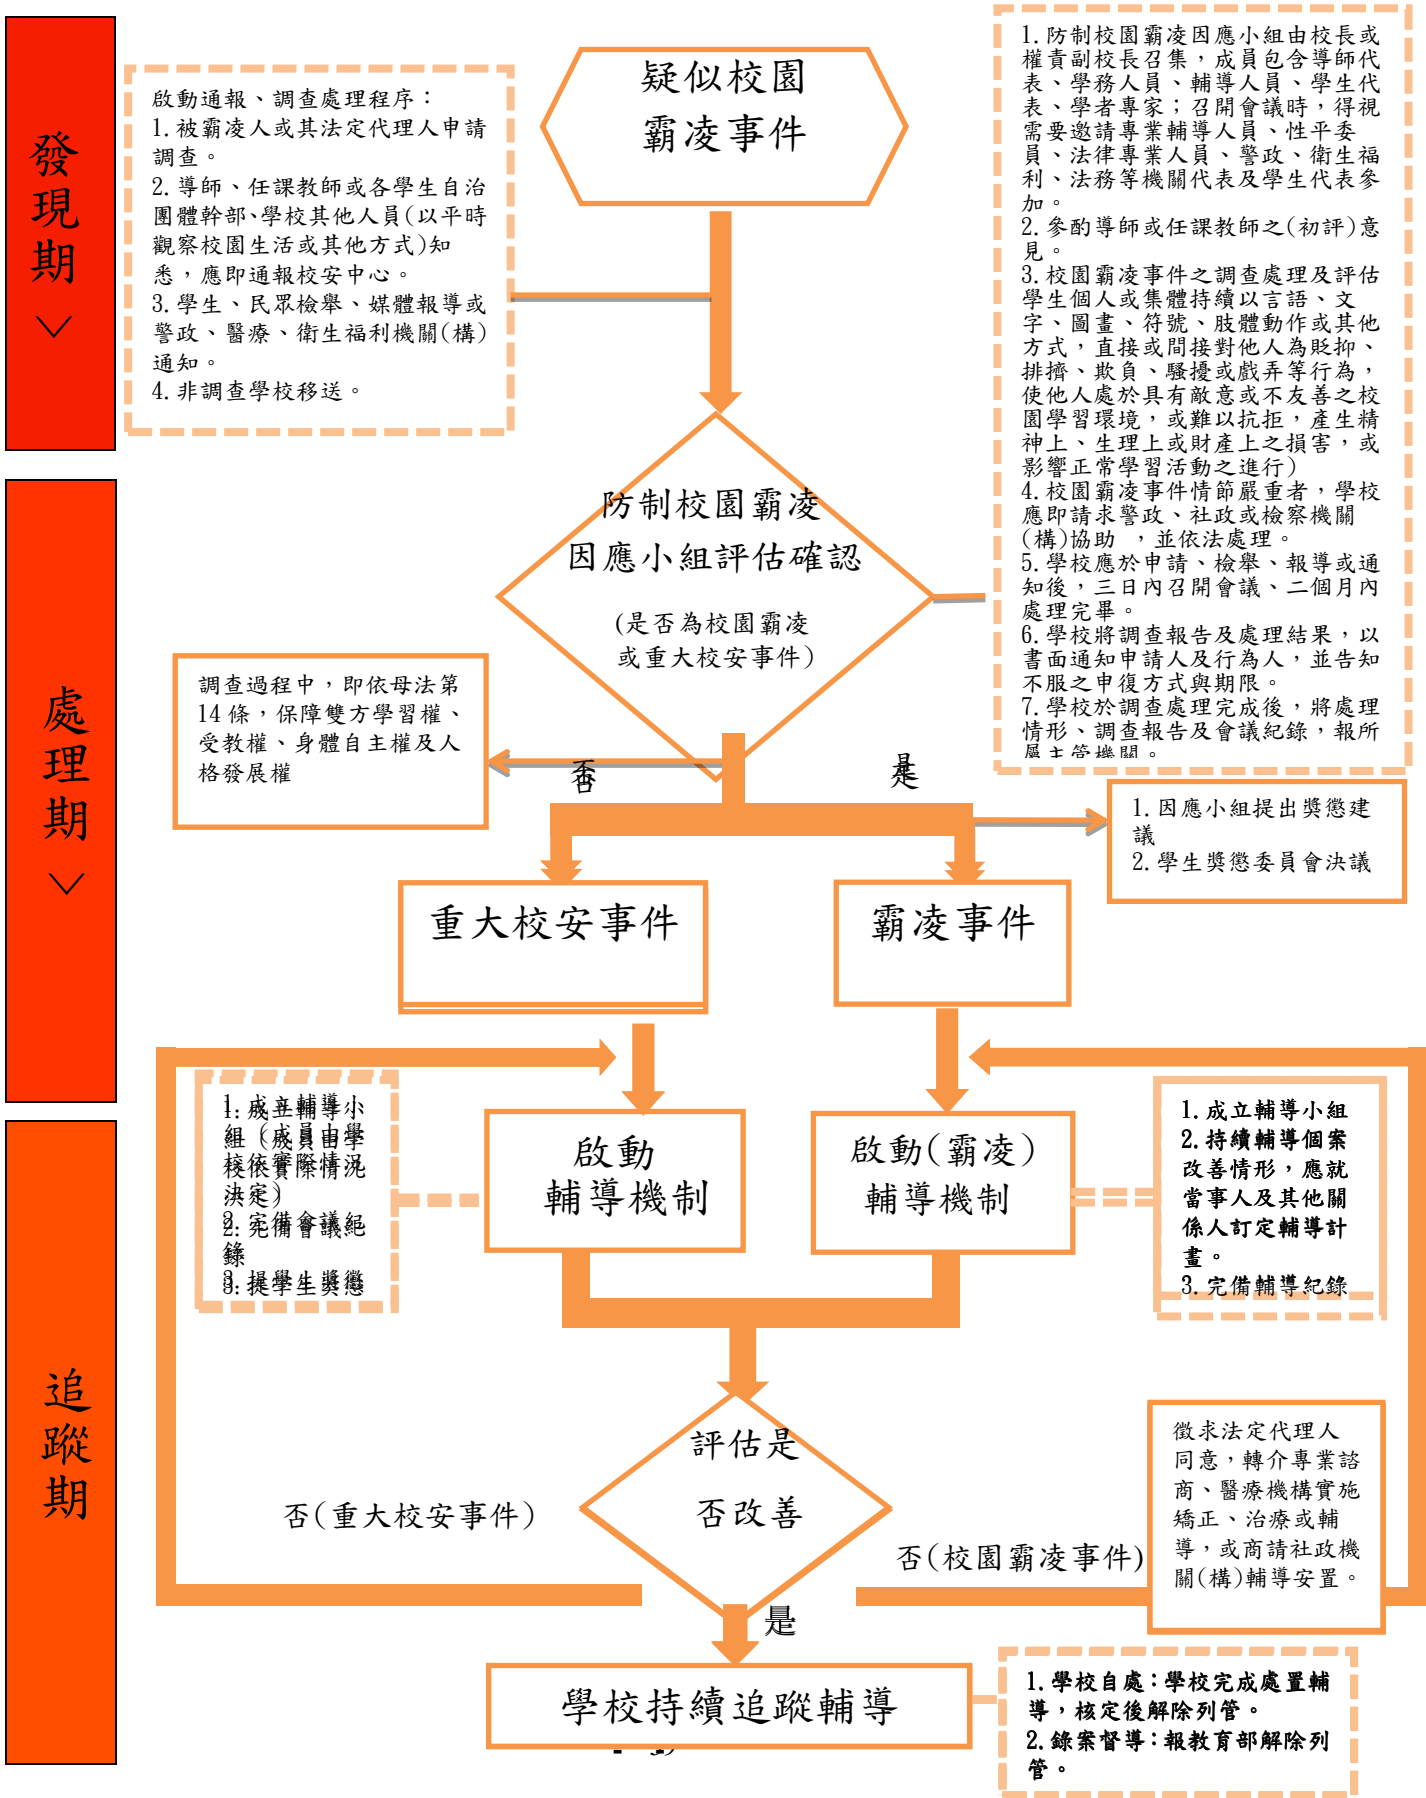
發現期

處理期

追蹤期

啟動通報、調查處理程序：
1.被霸凌人或其法定代理人申請調查。
2.導師、任課教師或各學生自治團體幹部、學校其他人員(以平時觀察校園生活或其他方式)知悉，應即通報校安中心。
3.學生、民眾檢舉、媒體報導或警政、醫療、衛生福利機關(構)通知。
4.非調查學校移送。

疑似校園霸凌事件

1.防制校園霸凌因應小組由校長或權責副校長召集，成員包含導師代表、學務人員、輔導人員、學生代表、學者專家；召開會議時，得視需要邀請專業輔導人員、性平委員、法律專業人員、警政、衛生福利、法務等機關代表及學生代表參加。
2.參酌導師或任課教師之(初評)意見。
3.校園霸凌事件之調查處理及評估學生個人或集體持續以言語、文字、圖畫、符號、肢體動作或其他方式，直接或間接對他人為貶抑、排擠、欺負、騷擾或戲弄等行為，使他人處於具有敵意或不友善之校園學習環境，或難以抗拒，產生精神上、生理上或財產上之損害，或影響正常學習活動之進行)
4.校園霸凌事件情節嚴重者，學校應即請求警政、社政或檢察機關(構)協助 ，並依法處理。
5.學校應於申請、檢舉、報導或通知後，三日內召開會議、二個月內處理完畢。
6.學校將調查報告及處理結果，以書面通知申請人及行為人，並告知不服之申復方式與期限。
7.學校於調查處理完成後，將處理情形、調查報告及會議紀錄，報所屬主管機關。

防制校園霸凌因應小組評估確認
(是否為校園霸凌或重大校安事件)

調查過程中，即依母法第14條，保障雙方學習權、受教權、身體自主權及人格發展權

否

是

1.因應小組提出獎懲建議
2.學生獎懲委員會決議

重大校安事件

霸凌事件

1.成立輔導小組(成員由學校依實際情況決定)
2.完備會議紀錄
3.提學生獎懲

啟動輔導機制

啟動(霸凌)輔導機制

1.成立輔導小組
2.持續輔導個案改善情形，應就當事人及其他關係人訂定輔導計畫。
3.完備輔導紀錄

評估是否改善

否(重大校安事件)

否(校園霸凌事件)

徵求法定代理人同意，轉介專業諮商、醫療機構實施矯正、治療或輔導，或商請社政機關(構)輔導安置。

是

學校持續追蹤輔導

1.學校自處：學校完成處置輔導，核定後解除列管。
2.錄案督導：報教育部解除列管。